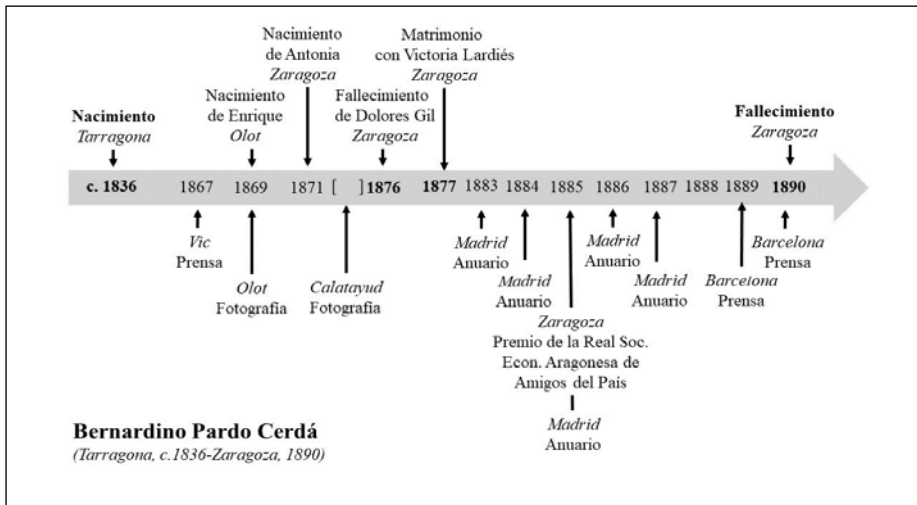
Nacimiento
Tarragona

Nacimiento de Enrique
Olot

Nacimiento de Antonia
Zaragoza

Fallecimiento de Dolores Gil
Zaragoza

Matrimonio con Victoria Lardiés
Zaragoza

Fallecimiento
Zaragoza

c. 1836 1867 1869 1871 [ ] 1876 1877 1883 1884 1885 1886 1887 1888 1889 1890

Vic
Prensa

Olot
Fotografía

Calatayud
Fotografía

Madrid
Anuario

Madrid
Anuario

Zaragoza
Premio de la Real Soc. Econ. Aragonesa de Amigos del País

Madrid
Anuario

Madrid
Anuario

Madrid
Anuario

Barcelona
Prensa

Barcelona
Prensa

Bernardino Pardo Cerdá
(Tarragona, c.1836-Zaragoza, 1890)